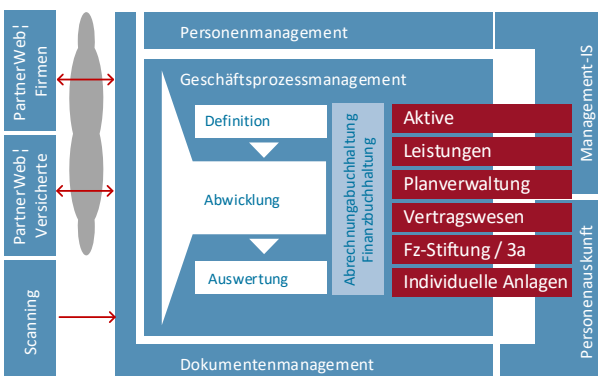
PartnerWeb Firmen

PartnerWeb Versicherte

Scanning

Personenmanagement

Geschäftsprozessmanagement

Definition

Abwicklung

Auswertung

Abrechnungsbuchhaltung Finanzbuchhaltung

Aktive

Leistungen

Planverwaltung

Vertragswesen

Fz-Stiftung / 3a

Individuelle Anlagen

Management-IS

Personenauskunft

Dokumentenmanagement